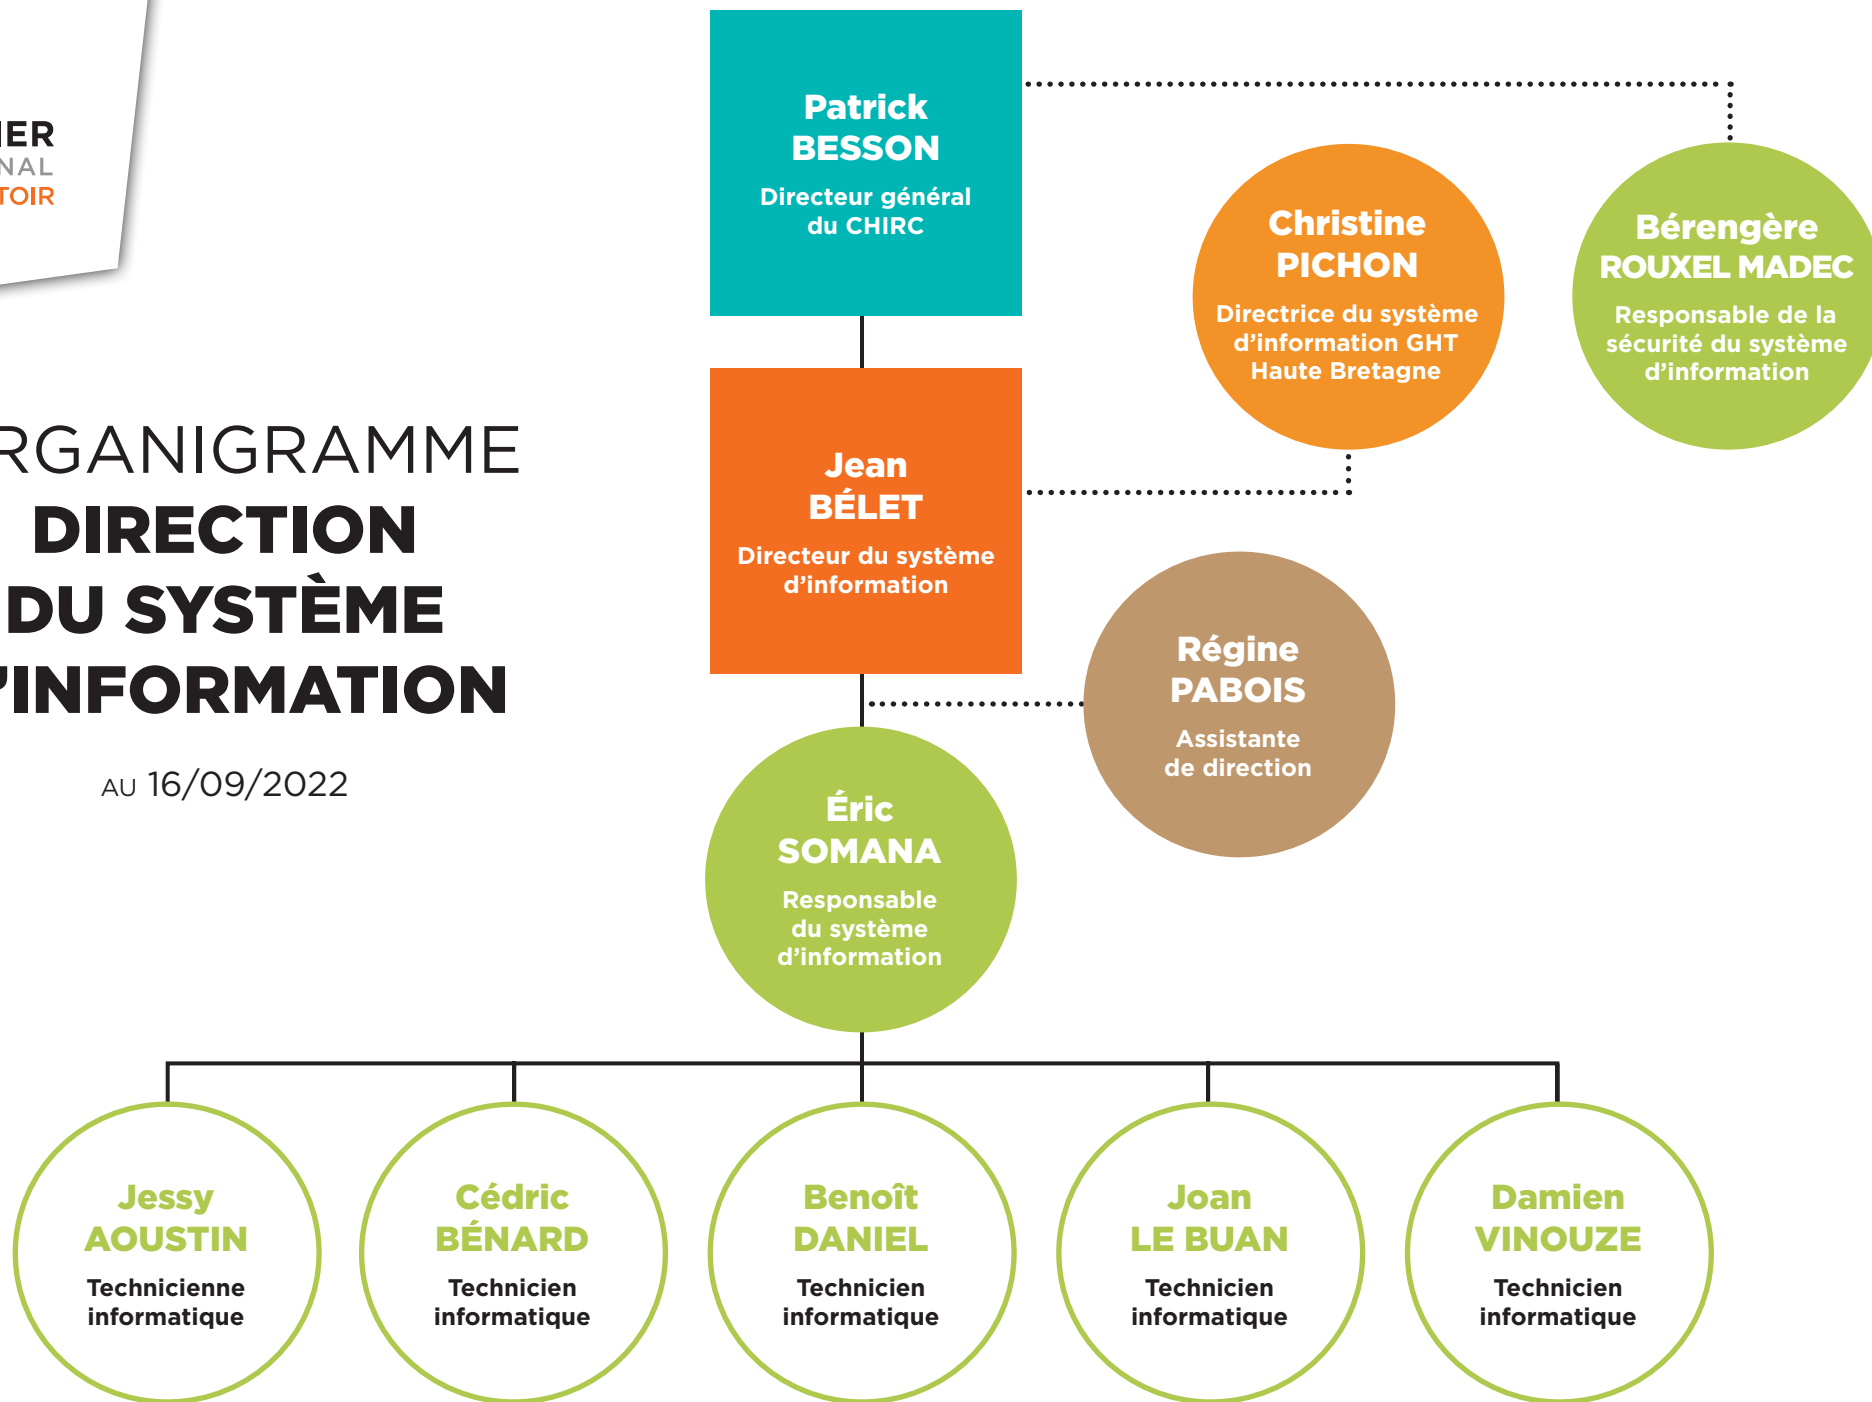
IER
NAL
TOIR

RGANIGRAMME
DIRECTION
DU SYSTÈME
'INFORMATION

AU 16/09/2022

Patrick
BESSON
Directeur général du CHIRC

Christine
PICHON
Directrice du système d'information GHT Haute Bretagne

Bérengère
ROUXEL MADEC
Responsable de la sécurité du système d'information

Jean
BÉLET
Directeur du système d'information

Régine
PABOIS
Assistante de direction

Éric
SOMANA
Responsable du système d'information

Jessy
AOUSTIN
Technicienne informatique

Cédric
BÉNARD
Technicien informatique

Benoît
DANIEL
Technicien informatique

Joan
LE BUAN
Technicien informatique

Damien
VINOUZE
Technicien informatique